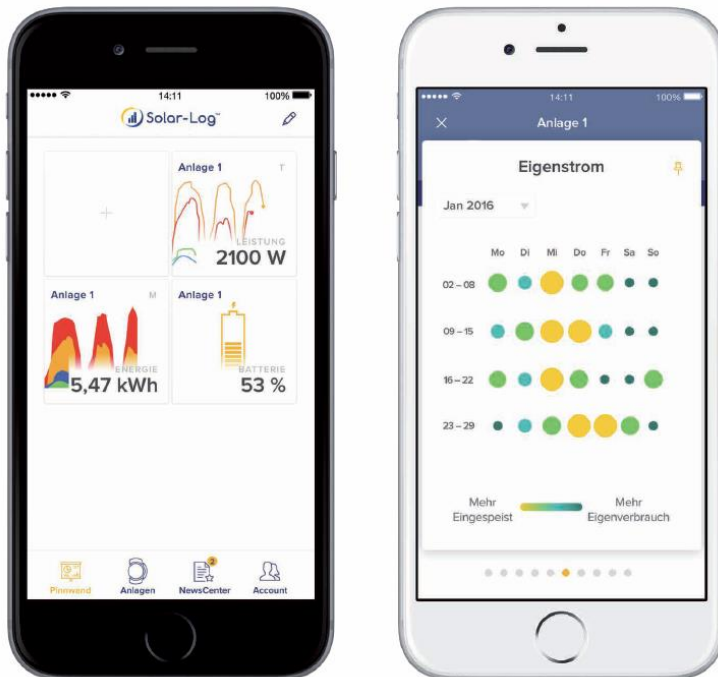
••••• 14:11 100%
Solar-Log™

Anlage 1 T
LEISTUNG
2100 W

Anlage 1 M
ENERGIE
5,47 kWh

Anlage 1
BATTERIE
53 %

Pinnwand
Anlagen
2
NewsCenter
Account

••••• 14:11 100%
Anlage 1

Eigenstrom

Jan 2016

| | Mo | Di | Mi | Do | Fr | Sa | So |
|---|---|---|---|---|---|---|---|
| 02 – 08 | | | | | | | |
| 09 – 15 | | | | | | | |
| 16 – 22 | | | | | | | |
| 23 – 29 | | | | | | | |

Mehr Eingespeist
Mehr Eigenverbrauch